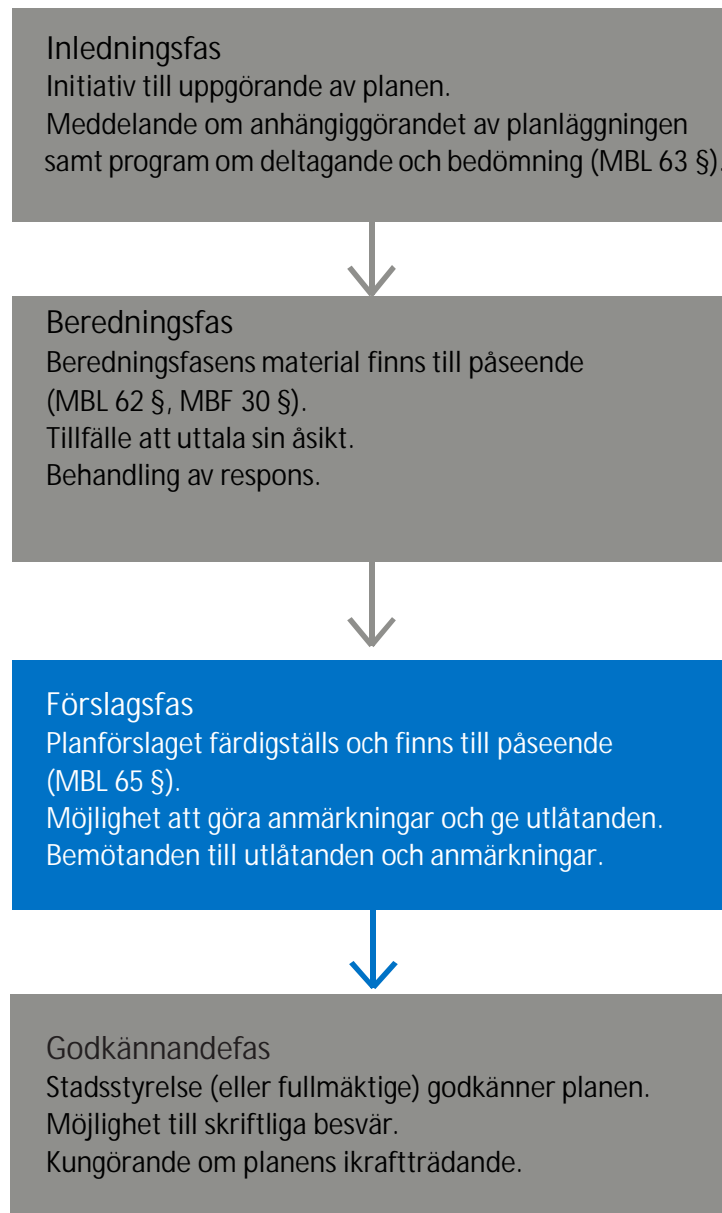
Inledningsfas
Initiativ till uppgörande av planen.
Meddelande om anhängiggörandet av planläggningen samt program om deltagande och bedömning (MBL 63 §).

Beredningsfas
Beredningsfasens material finns till påseende (MBL 62 §, MBF 30 §).
Tillfälle att uttala sin åsikt.
Behandling av respons.

Förslagsfas
Planförslaget färdigställs och finns till påseende (MBL 65 §).
Möjlighet att göra anmärkningar och ge utlåtanden.
Bemötanden till utlåtanden och anmärkningar.

Godkännandefas
Stadsstyrelse (eller fullmäktige) godkänner planen.
Möjlighet till skriftliga besvär.
Kungörande om planens ikraftträdande.